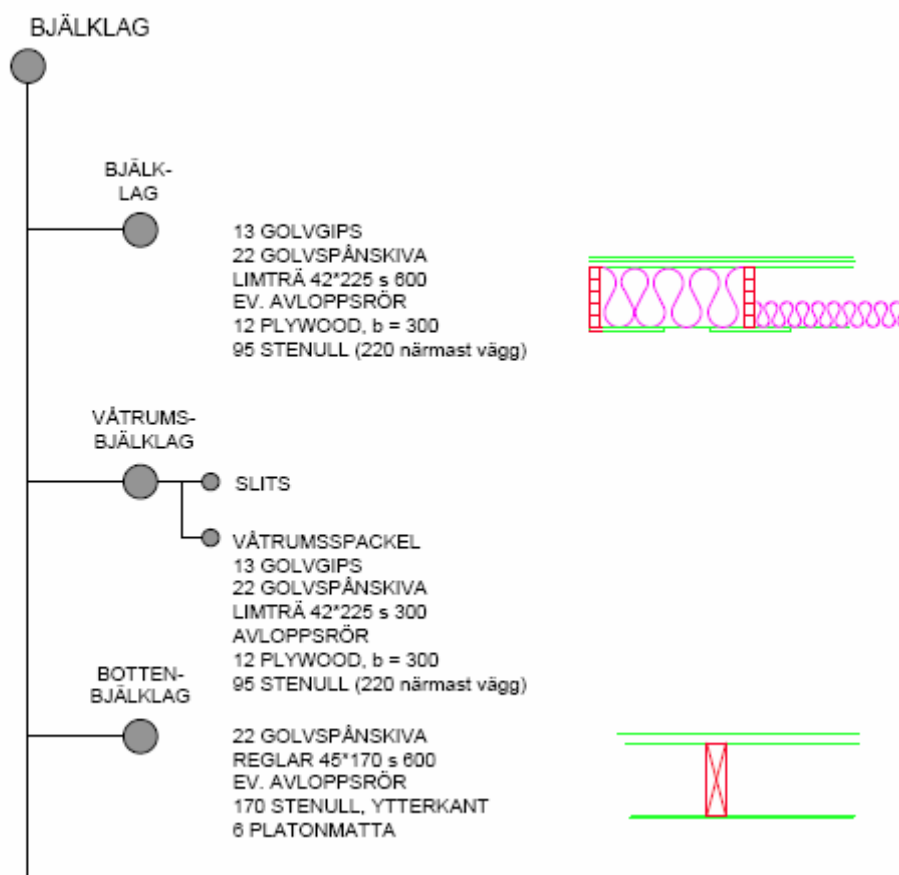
BJÄLKLAG

BJÄLK-
LAG

13 GOLVGIPS
22 GOLVSPÅNSKIVA
LIMTRÄ 42*225 s 600
EV. AVLOPPSRÖR
12 PLYWOOD, b = 300
95 STENULL (220 närmast vägg)

VÅTRUMS-
BJÄLKLAG

SLITS

VÅTRUMSSPACKEL
13 GOLVGIPS
22 GOLVSPÅNSKIVA
LIMTRÄ 42*225 s 300
AVLOPPSRÖR
12 PLYWOOD, b = 300
95 STENULL (220 närmast vägg)

BOTTEN-
BJÄLKLAG

22 GOLVSPÅNSKIVA
REGLAR 45*170 s 600
EV. AVLOPPSRÖR
170 STENULL, YTTERKANT
6 PLATONMATTA